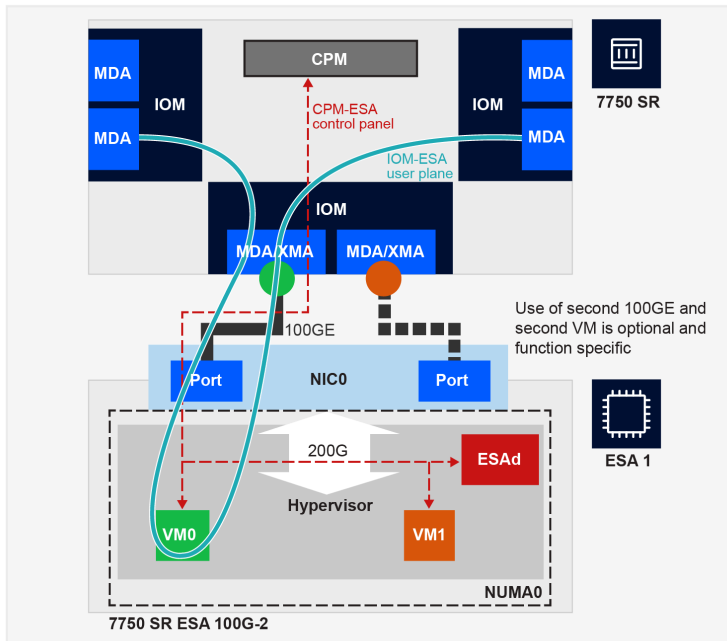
CPM

MDA

MDA

IOM

IOM

MDA

MDA

7750 SR

CPM-ESA control panel

IOM-ESA user plane

IOM

MDA/XMA

MDA/XMA

100GE

Use of second 100GE and second VM is optional and function specific

Port

NIC0

Port

ESA 1

200G

ESAd

Hypervisor

VM0

VM1

NUMA0

7750 SR ESA 100G-2